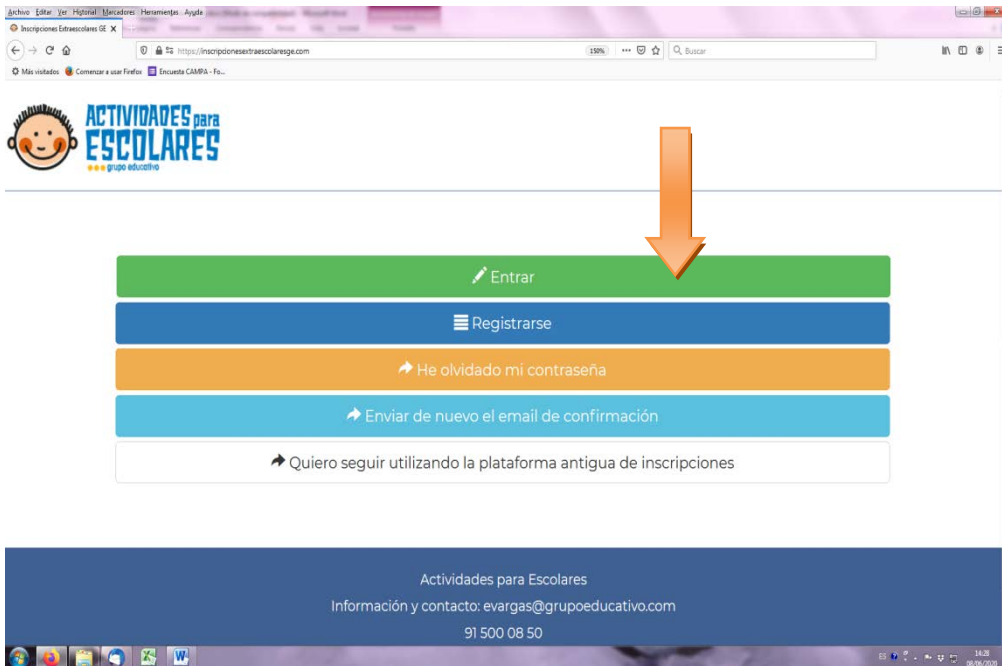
Archivo Editar Ver Historial Marcadores Herramientas Ayuda

Inscripciones Extraescolares GE

https://inscripcionesextraescolaresge.com

150%

Buscar

Más visitados Comenzar a usar Firefox Encuesta CAMPA - Fo...

ACTIVIDADES para ESCOLARES grupo educativo

Entrar

Registrarse

He olvidado mi contraseña

Enviar de nuevo el email de confirmación

Quiero seguir utilizando la plataforma antigua de inscripciones

Actividades para Escolares

Información y contacto: evargas@grupoeducativo.com

91 500 08 50

14:28